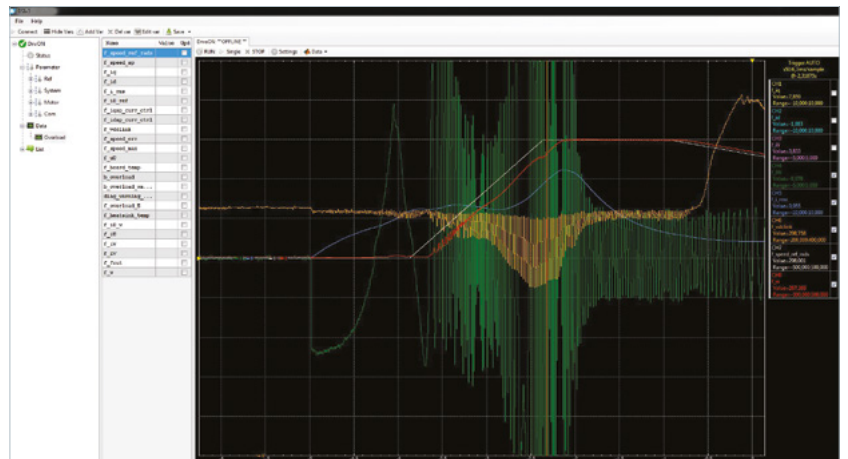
File Help
Connect Hide Vars Add Var Del var Edit var Save

DrvOS
Status
Parameter
Ref
System
Motor
Conv
Data
Overload
List

| Name | Value | Opt |
|---|---|---|
| f_speed_ref_rads | | |
| f_speed_sp | | |
| f_iq | | |
| f_id | | |
| f_i_rms | | |
| f_id_ref | | |
| f_uaq_corr_ctrl | | |
| f_udq_corr_ctrl | | |
| f_vdclink | | |
| f_speed_err | | |
| f_speed_min | | |
| f_s0 | | |
| f_board_temp | | |
| b_overload | | |
| b_overload_se... | | |
| diag_warning_... | | |
| f_overload_fl | | |
| f_heatsink_temp | | |
| f_ud_v | | |
| f_uq | | |
| f_iu | | |
| f_iv | | |
| f_iw | | |
| f_fout | | |
| f_v | | |

DrvOS *OFFLINE*
RUN Single STOP Settings Data

Trigger: AUTO
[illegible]
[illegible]

CH1
f_iq
Value: 2,895
Range: -10,000..10,000
CH2
f_id
Value: -1,301
Range: -10,000..10,000
CH3
f_ld
Value: 0,023
Range: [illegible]
CH4
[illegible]
Value: 0,270
Range: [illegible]
CH5
f_i_rms
Value: 3,101
Range: -10,000..10,000
CH6
f_vdclink
Value: 298,799
Range: 200,000..400,000
CH7
f_speed_ref_rads
Value: 290,001
Range: -100,000..100,000
CH8
f_s0
Value: 297,203
Range: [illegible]